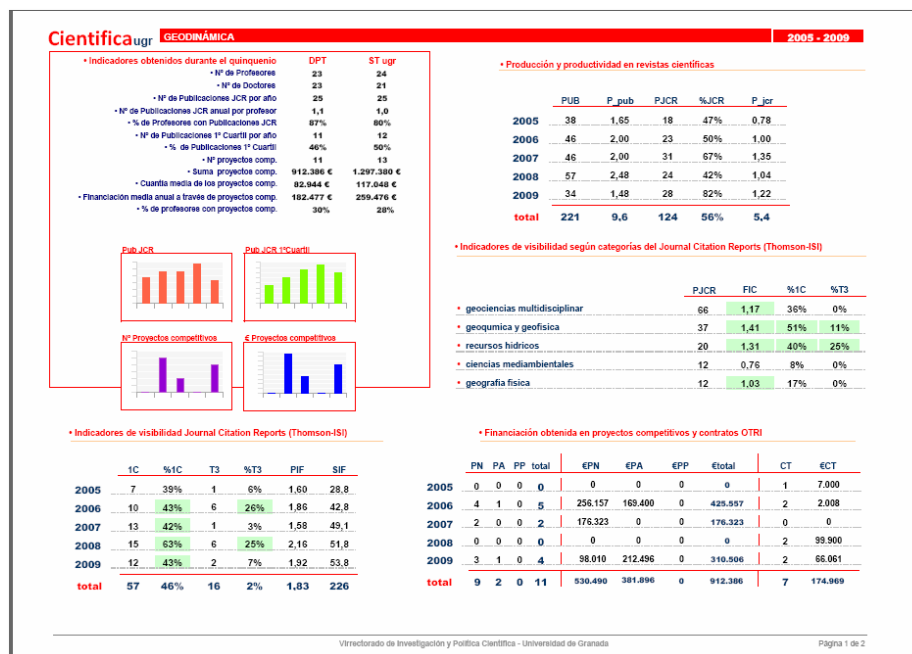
Cientifica ugr GEODINÁMICA 2005 - 2009

• Indicadores obtenidos durante el quinquenio

| | DPT | $T ugr |
|---|---|---|
| • Nº de Profesores | 23 | 24 |
| • Nº de Doctores | 23 | 21 |
| • Nº de Publicaciones JCR por año | 25 | 25 |
| • Nº de Publicaciones JCR anual por profesor | 1,1 | 1,0 |
| • % de Profesores con Publicaciones JCR | 87% | 80% |
| • Nº de Publicaciones 1º Cuartil por año | 11 | 12 |
| • % de Publicaciones 1º Cuartil | 46% | 50% |
| • Nº proyectos comp. | 11 | 13 |
| • Suma proyectos comp. | 912.386 € | 1.297.380 € |
| • Cuantía media de los proyectos comp. | 82.944 € | 117.048 € |
| • Financiación media anual a través de proyectos comp. | 182.477 € | 259.476 € |
| • % de profesores con proyectos comp. | 30% | 28% |

Pub JCR
Pub JCR 1ºCuartil
Nº Proyectos competitivos
€ Proyectos competitivos

• Producción y productividad en revistas científicas

| | PUB | P_pub | PJCR | %JCR | P_jcr |
|---|---|---|---|---|---|
| 2005 | 33 | 1,65 | 18 | 47% | 0,78 |
| 2006 | 46 | 2,00 | 23 | 50% | 1,00 |
| 2007 | 46 | 2,00 | 31 | 67% | 1,35 |
| 2008 | 57 | 2,48 | 24 | 42% | 1,04 |
| 2009 | 34 | 1,48 | 28 | 82% | 1,22 |
| total | 221 | 9,6 | 124 | 56% | 5,4 |

• Indicadores de visibilidad según categorías del Journal Citation Reports (Thomson-ISI)

| | PJCR | FIC | %1C | %T3 |
|---|---|---|---|---|
| • geociencias multidisciplinar | 66 | 1,17 | 36% | 0% |
| • geoqumica y geofisica | 37 | 1,41 | 51% | 11% |
| • recursos hidricos | 20 | 1,31 | 40% | 25% |
| • ciencias mediambientales | 12 | 0,76 | 8% | 0% |
| • geografia fisica | 12 | 1,03 | 17% | 0% |

• Indicadores de visibilidad Journal Citation Reports (Thomson-ISI)

| | 1C | %1C | T3 | %T3 | PIF | SIF |
|---|---|---|---|---|---|---|
| 2005 | 7 | 39% | 1 | 6% | 1,60 | 28,8 |
| 2006 | 10 | 43% | 6 | 26% | 1,86 | 42,8 |
| 2007 | 13 | 42% | 1 | 3% | 1,58 | 49,1 |
| 2008 | 15 | 63% | 6 | 25% | 2,16 | 51,8 |
| 2009 | 12 | 43% | 2 | 7% | 1,92 | 53,8 |
| total | 57 | 46% | 16 | 2% | 1.83 | 226 |

• Financiación obtenida en proyectos competitivos y contratos OTRI

| | PN | PA | PP | total | €PN | €PA | €PP | €total | CT | €CT |
|---|---|---|---|---|---|---|---|---|---|---|
| 2005 | 0 | 0 | 0 | 0 | 0 | 0 | 0 | 0 | 1 | 7.000 |
| 2006 | 4 | 1 | 0 | 5 | 256.157 | 169.400 | 0 | 425.557 | 2 | 2.008 |
| 2007 | 2 | 0 | 0 | 2 | 176.323 | 0 | 0 | 176.323 | 0 | 0 |
| 2008 | 0 | 0 | 0 | 0 | 0 | 0 | 0 | 0 | 2 | 99.900 |
| 2009 | 3 | 1 | 0 | 4 | 98.010 | 212.496 | 0 | 310.506 | 2 | 66.061 |
| total | 9 | 2 | 0 | 11 | 530.490 | 381.896 | 0 | 912.386 | 7 | 174.969 |

Vicerrectorado de Investigación y Política Científica - Universidad de Granada
Página 1 de 2